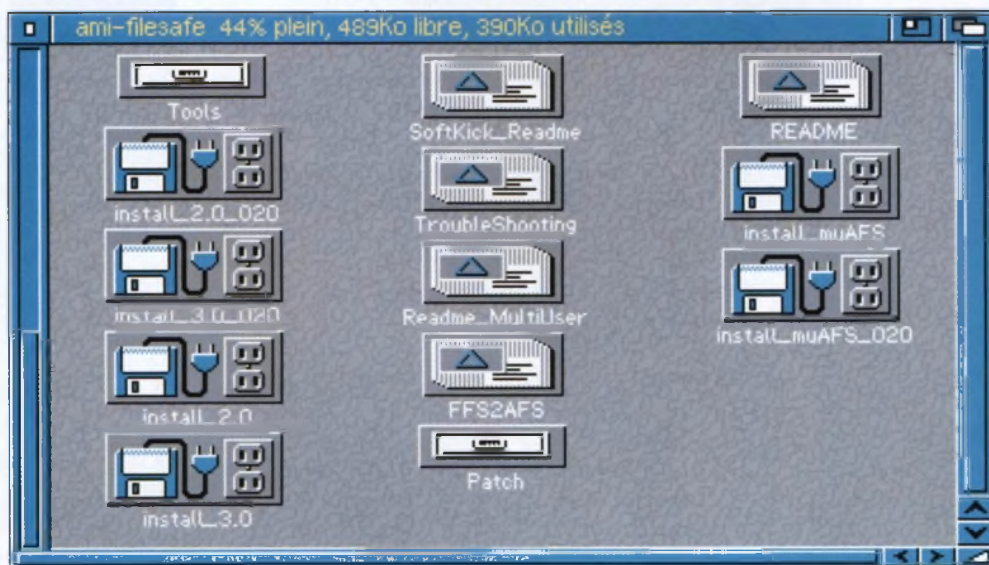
ami-filesafe 44% plein, 489Ko libre, 390Ko utilisés

Tools

install_2.0_020

install_3.0_020

install_2.0

install_3.0

SoftKick_Readme

TroubleShooting

Readme_MultiUser

FFS2AFS

Patch

README

install_muAFS

install_muAFS_020